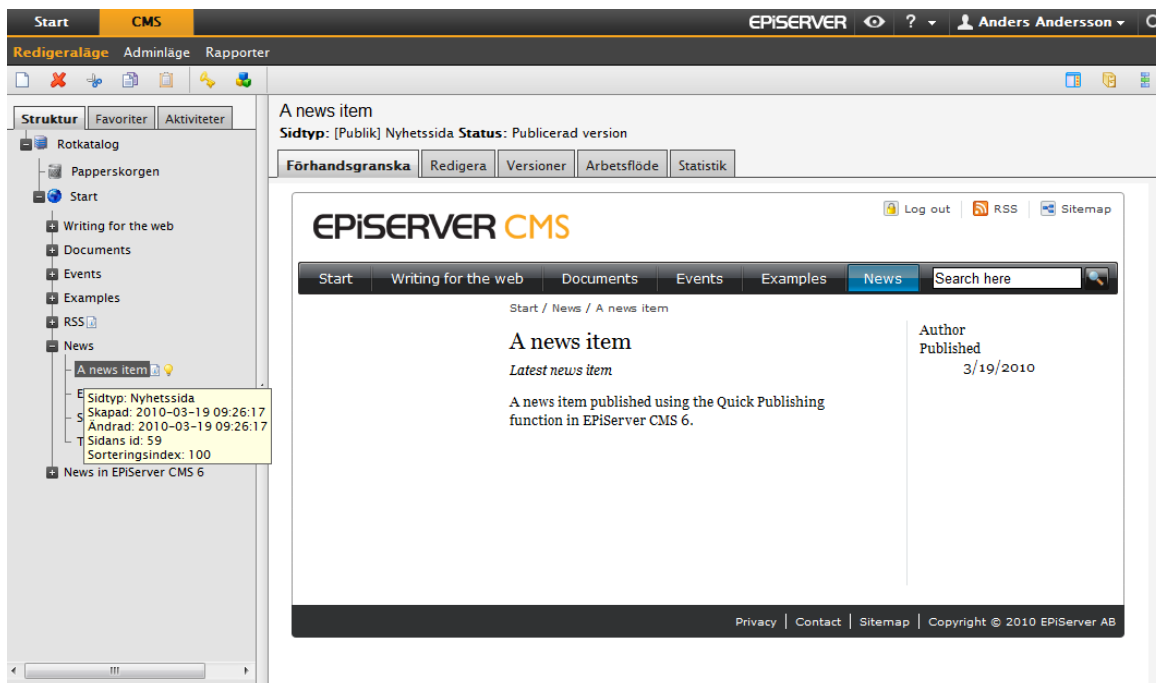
Start CMS EPiSERVER ? Anders Andersson

Redigeraläge Adminläge Rapporter

Struktur Favoriter Aktiviteter

Rotkatalog
Papperskorgen
Start
Writing for the web
Documents
Events
Examples
RSS
News
A news item
E
S
T
News in EPiServer CMS 6

Sidtyp: Nyhetssida
Skapad: 2010-03-19 09:26:17
Ändrad: 2010-03-19 09:26:17
Sidans id: 59
Sorteringsindex: 100

A news item
Sidtyp: [Publik] Nyhetssida Status: Publicerad version

Förhandsgranska Redigera Versioner Arbetsflöde Statistik

EPiSERVER CMS

Log out RSS Sitemap

Start Writing for the web Documents Events Examples News Search here

Start / News / A news item

A news item

Latest news item

A news item published using the Quick Publishing function in EPiServer CMS 6.

Author
Published
3/19/2010

Privacy | Contact | Sitemap | Copyright © 2010 EPiServer AB